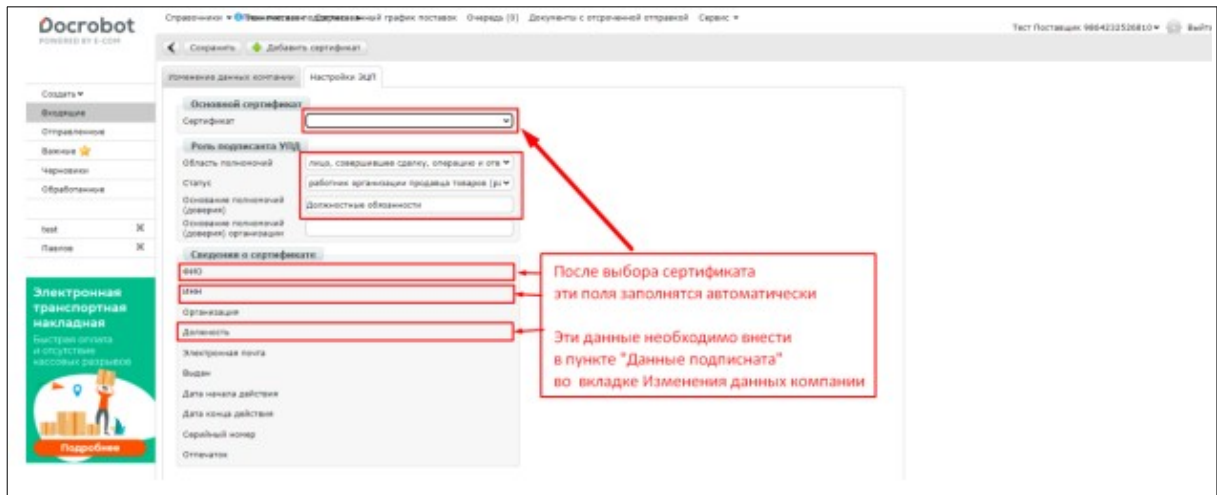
Docrobot
POWERED BY E-COM

Справочники ▾ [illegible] график поставок Очередь (0) Документы с отсроченной отправкой Сервис ▾

Тест Поставщик 9864232526810 ▾ Выйти

Сохранить Добавить сертификат

Создать ▾
Входящие
Отправленное
Важное
Черновики
Обработанные

test
Папки

Электронная транспортная накладная
Быстрая оплата и отсутствие кассовых разрывов
Подробнее

Изменение данных компании Настройки ЭЦП

Основной сертификат
Сертификат

Роль подписанта УПД
Область полномочий: лица, совершившие сделку, операцию и от
Статус: работник организации продавца товаров (р
Основание полномочий (доверия): Должностные обязанности
Основание полномочий (доверия) организации

Сведения о сертификате
ФИО
ИНН
Организация
Должность
Электронная почта
Выдан
Дата начала действия
Дата конца действия
Серийный номер
Отпечаток

После выбора сертификата
эти поля заполнятся автоматически

Эти данные необходимо внести
в пункте "Данные подписната"
во вкладке Изменения данных компании